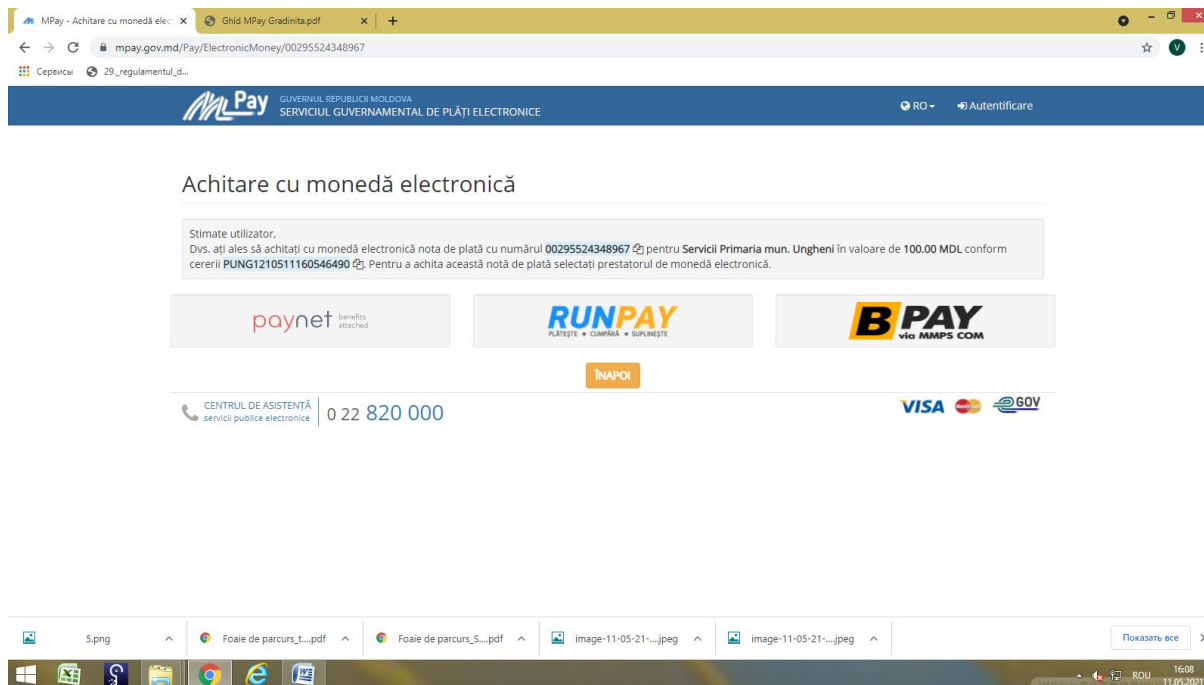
MPay - Achitare cu monedă elec ×
Ghid MPay Gradinita.pdf ×
+

mpay.gov.md/Pay/ElectronicMoney/00295524348967

Сервисы 29_regulamentul_d...

MPay GUVERNUL REPUBLICII MOLDOVA
SERVICIUL GUVERNAMENTAL DE PLĂȚI ELECTRONICE

RO
Autentificare

Achitare cu monedă electronică

Stimate utilizator,
Dvs. ați ales să achitați cu monedă electronică nota de plată cu numărul 00295524348967 pentru Servicii Primaria mun. Ungheni în valoare de 100.00 MDL conform cererii PUNG1210511160546490. Pentru a achita această notă de plată selectați prestatorul de monedă electronică.

paynet benefits attached

RUNPAY
PLĂTEȘTE • CUMPĂRĂ • SUPLINEȘTE

BPAY via MMPS COM

ÎNAPOI

CENTRUL DE ASISTENȚĂ
servicii publice electronice
0 22 820 000

VISA
GOV

5.png
Foaie de parcurs_t....pdf
Foaie de parcurs_S....pdf
image-11-05-21-....jpeg
image-11-05-21-....jpeg
Показать все

ROU
16:08
11.05.2021